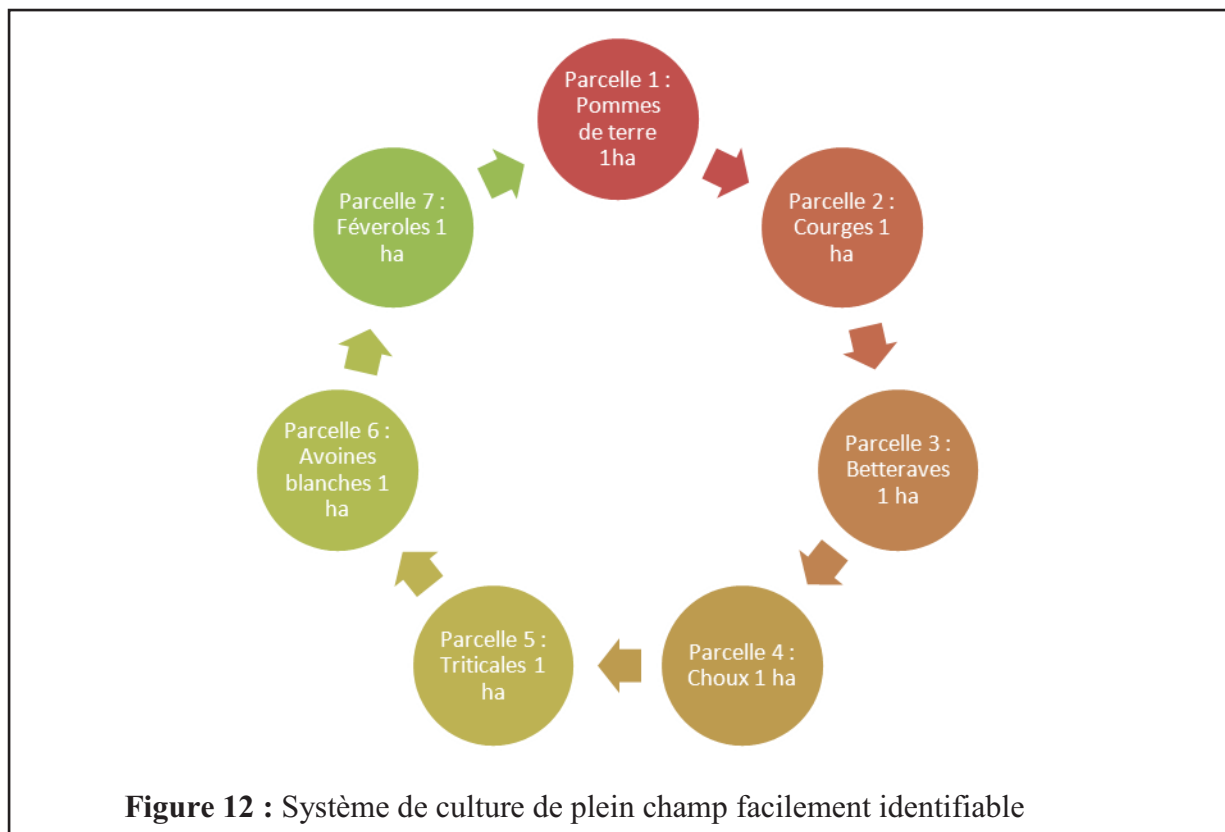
Parcelle 1 : Pommes de terre 1ha

Parcelle 2 : Courges 1 ha

Parcelle 3 : Betteraves 1 ha

Parcelle 4 : Choux 1 ha

Parcelle 5 : Triticales 1 ha

Parcelle 6 : Avoines blanches 1 ha

Parcelle 7 : Féveroles 1 ha

**Figure 12 :** Système de culture de plein champ facilement identifiable